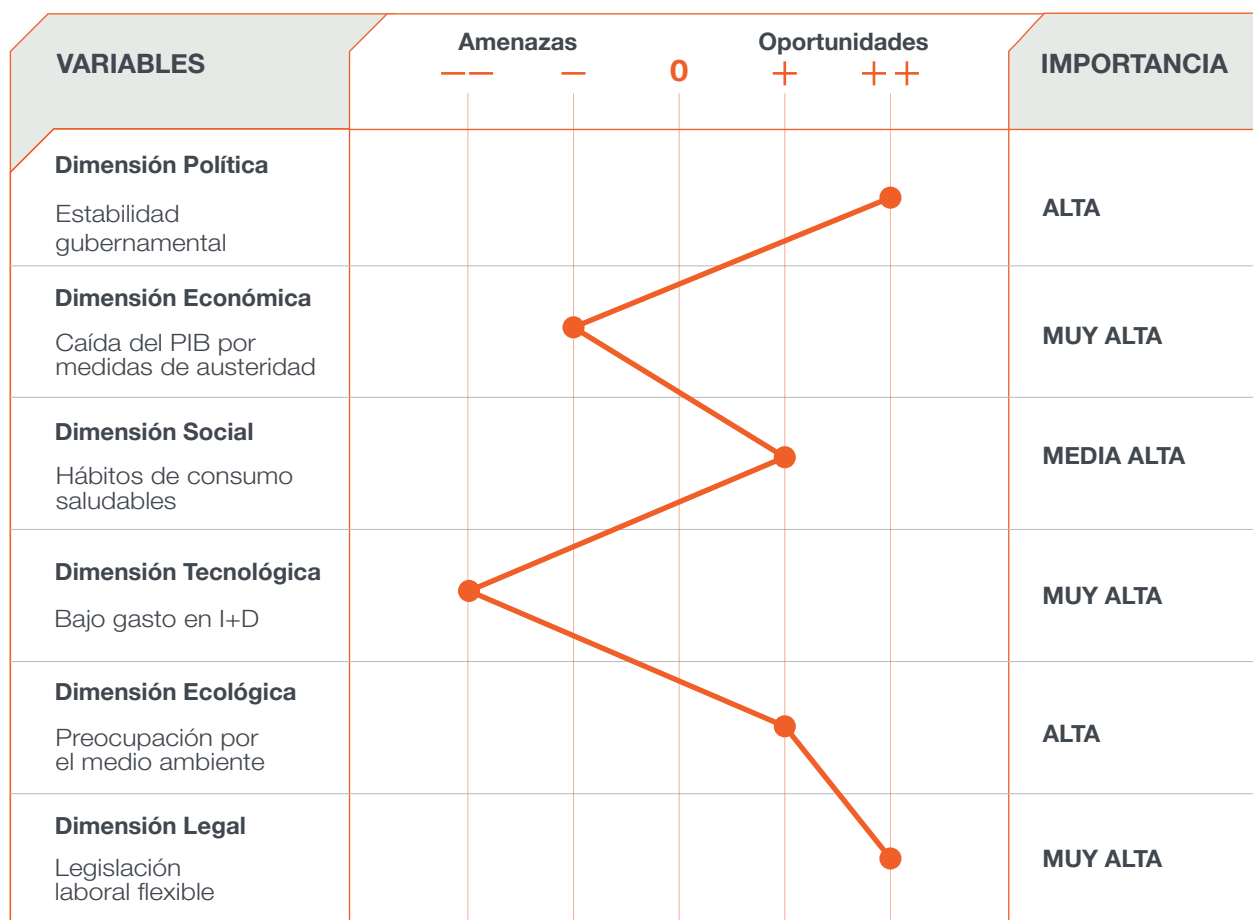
| VARIABLES | Amenazas −− − 0 Oportunidades + ++ | IMPORTANCIA |
|---|---|---|
| **Dimensión Política** Estabilidad gubernamental | | ALTA |
| **Dimensión Económica** Caída del PIB por medidas de austeridad | | MUY ALTA |
| **Dimensión Social** Hábitos de consumo saludables | | MEDIA ALTA |
| **Dimensión Tecnológica** Bajo gasto en I+D | | MUY ALTA |
| **Dimensión Ecológica** Preocupación por el medio ambiente | | ALTA |
| **Dimensión Legal** Legislación laboral flexible | | MUY ALTA |